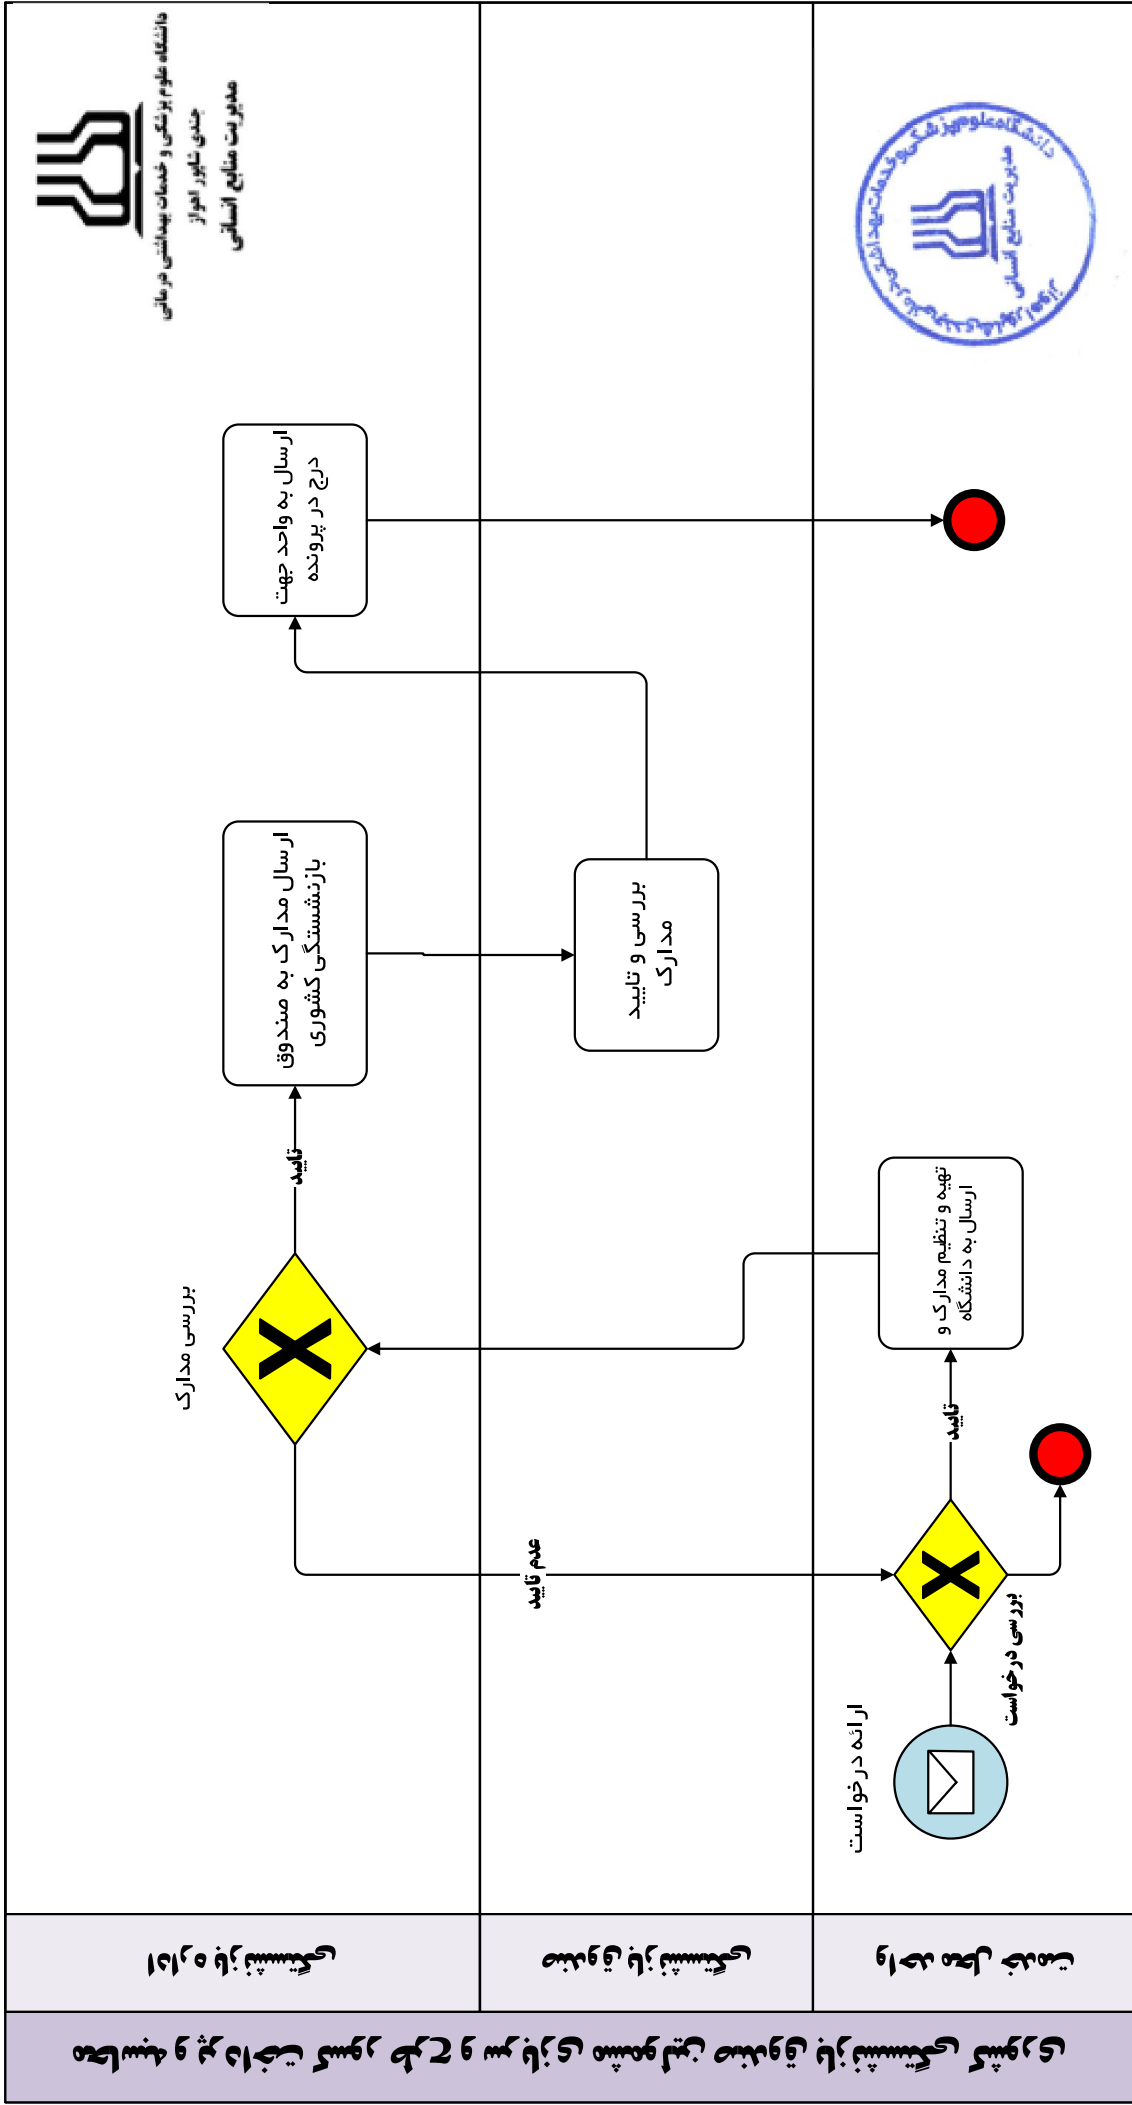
دانشگاه علوم پزشکی و خدمات بهداشتی درمانی
جندی شاپور اهواز
مدیریت منابع انسانی

دانشگاه علوم پزشکی و خدمات بهداشتی درمانی
مدیریت منابع انسانی

ارسال به واحد جهت درج در پرونده

ارسال مدارک به صندوق بازنشستگی کشوری

بررسی و تایید مدارک

تایید

تهیه و تنظیم مدارک و ارسال به دانشگاه

بررسی مدارک

تایید

عدم تایید

ارائه درخواست

بررسی درخواست

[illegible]

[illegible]

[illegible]

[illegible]